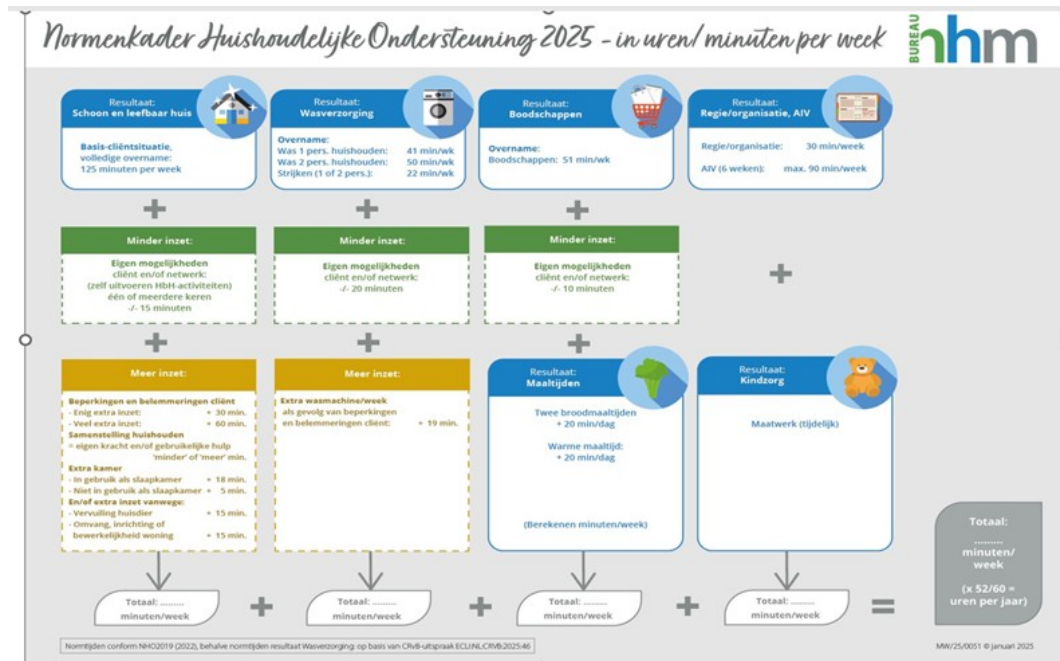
Normenkader Huishoudelijke Ondersteuning 2025 - in uren/ minuten per week

BUREAU nhm

Resultaat:
Schoon en leefbaar huis

Basis-cliëntsituatie, volledige overname: 125 minuten per week

Resultaat:
Wasverzorging

Overname:
Was 1 pers. huishouden: 41 min/wk
Was 2 pers. huishouden: 50 min/wk
Strijken (1 of 2 pers.): 22 min/wk

Resultaat:
Boodschappen

Overname:
Boodschappen: 51 min/wk

Resultaat:
Regie/organisatie, AIV

Regie/organisatie: 30 min/week

AIV (6 weken): max. 90 min/week

+ + +

Minder inzet:

Eigen mogelijkheden cliënt en/of netwerk: (zelf uitvoeren HbH-activiteiten) één of meerdere keren -/- 15 minuten

Minder inzet:

Eigen mogelijkheden cliënt en/of netwerk: -/- 20 minuten

Minder inzet:

Eigen mogelijkheden cliënt en/of netwerk: -/- 10 minuten

+

+ + +

Meer inzet:

Beperkingen en belemmeringen cliënt
- Enig extra inzet: + 30 min.
- Veel extra inzet: + 60 min.
Samenstelling huishouden
= eigen kracht en/of gebruikelijke hulp 'minder' of 'meer' min.
Extra kamer
- In gebruik als slaapkamer + 18 min.
- Niet in gebruik als slaapkamer + 5 min.
En/of extra inzet vanwege:
- Vervuiling huisdier + 15 min.
- Omvang, inrichting of bewerkelijkheid woning + 15 min.

Meer inzet:

Extra wasmachine/week als gevolg van beperkingen en belemmeringen cliënt: + 19 min.

Resultaat:
Maaltijden

Twee broodmaaltijden + 20 min/dag

Warme maaltijd: + 20 min/dag

(Berekenen minuten/week)

Resultaat:
Kindzorg

Maatwerk (tijdelijk)

Totaal: ......... minuten/ week

(x 52/60 = uren per jaar)

Totaal: ......... minuten/week + Totaal: ......... minuten/week + Totaal: ......... minuten/week + Totaal: ......... minuten/week =

Normtijden conform NHO2019 (2022), behalve normtijden resultaat Wasverzorging: op basis van CRvB-uitspraak ECLI:NL:CRVB:2025:46

MW/25/0051 © januari 2025